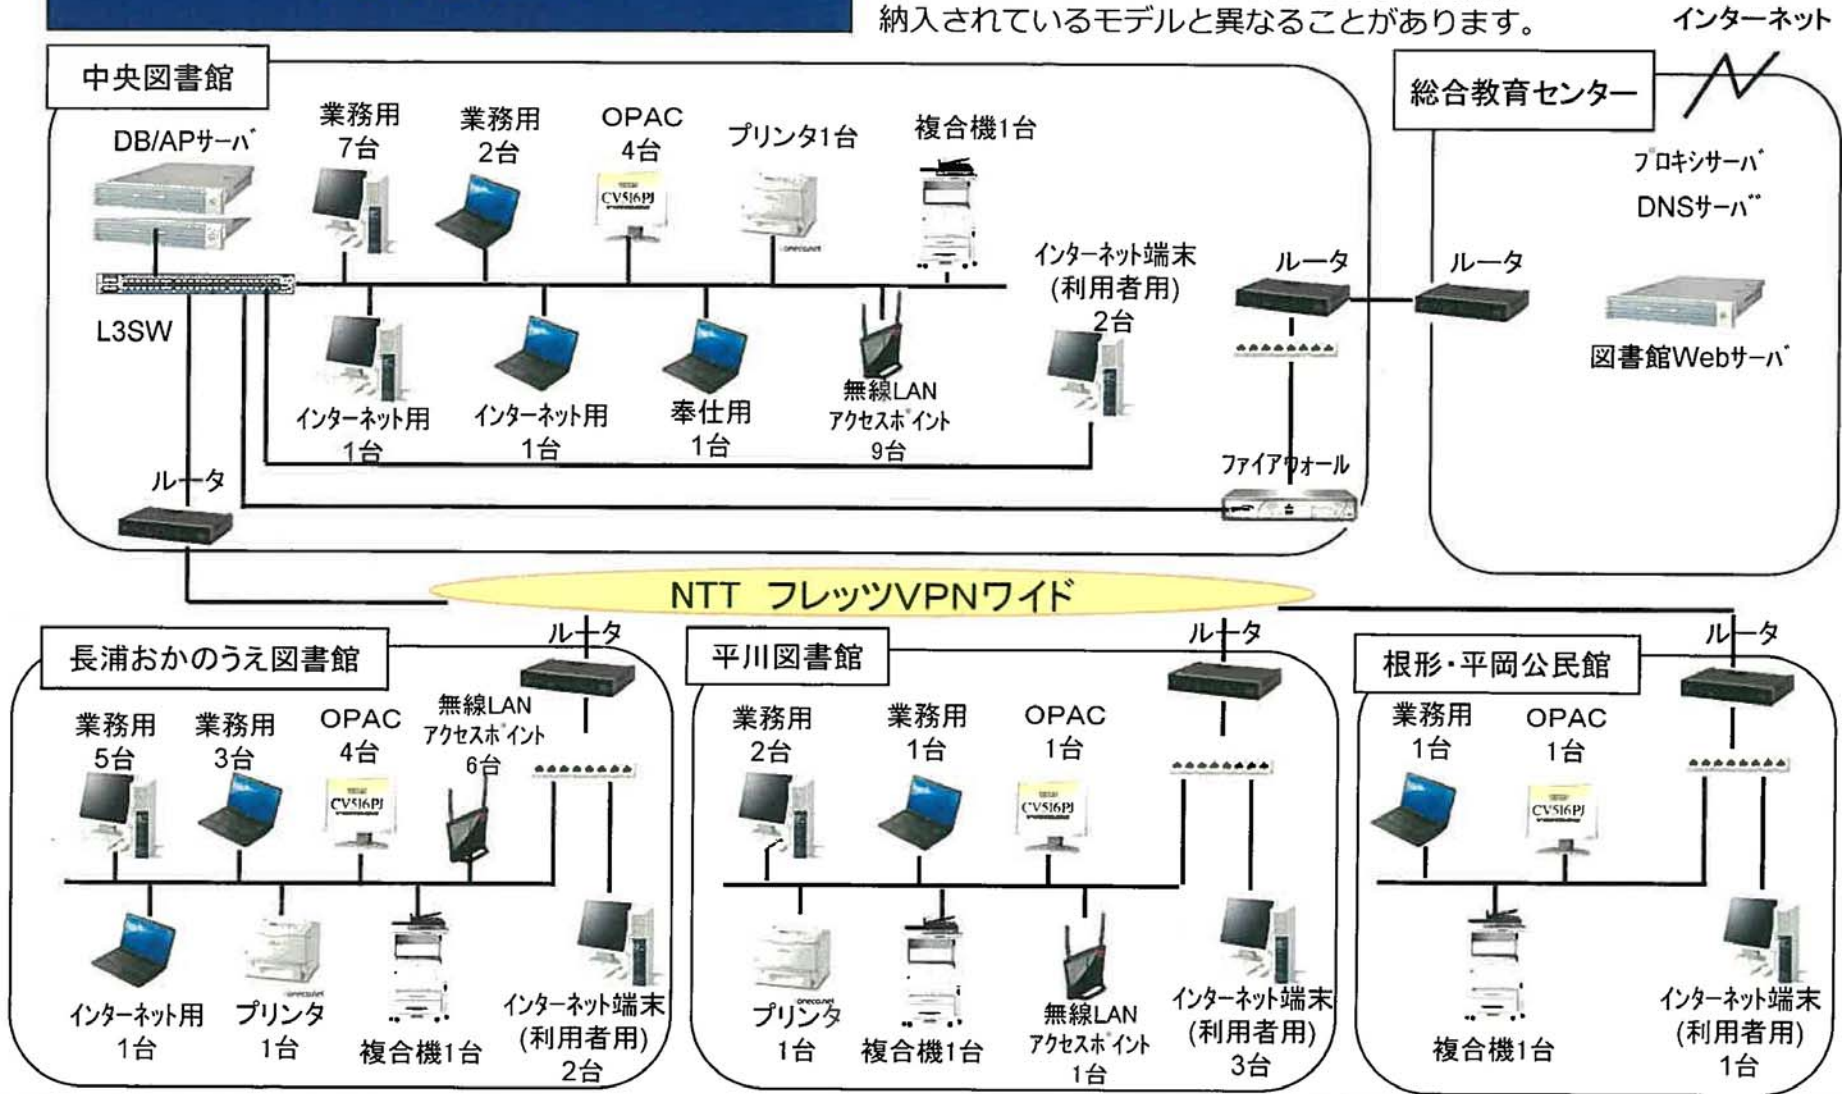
納入されているモデルと異なることがあります。

インターネット

中央図書館

DB/APサーバ

業務用 7台

業務用 2台

OPAC 4台

CV5I6PJ

プリンタ1台

複合機1台

L3SW

インターネット用 1台

インターネット用 1台

奉仕用 1台

無線LAN アクセスポイント 9台

インターネット端末 (利用者用) 2台

ルータ

ファイアウォール

ルータ

総合教育センター

プロキシサーバ

DNSサーバ

ルータ

図書館Webサーバ

NTT フレッツVPNワイド

長浦おかのうえ図書館

ルータ

業務用 5台

業務用 3台

OPAC 4台

CV5I6PJ

無線LAN アクセスポイント 6台

インターネット用 1台

プリンタ 1台

複合機1台

インターネット端末 (利用者用) 2台

平川図書館

ルータ

業務用 2台

業務用 1台

OPAC 1台

CV5I6PJ

プリンタ 1台

複合機1台

無線LAN アクセスポイント 1台

インターネット端末 (利用者用) 3台

根形・平岡公民館

ルータ

業務用 1台

OPAC 1台

CV5I6PJ

複合機1台

インターネット端末 (利用者用) 1台